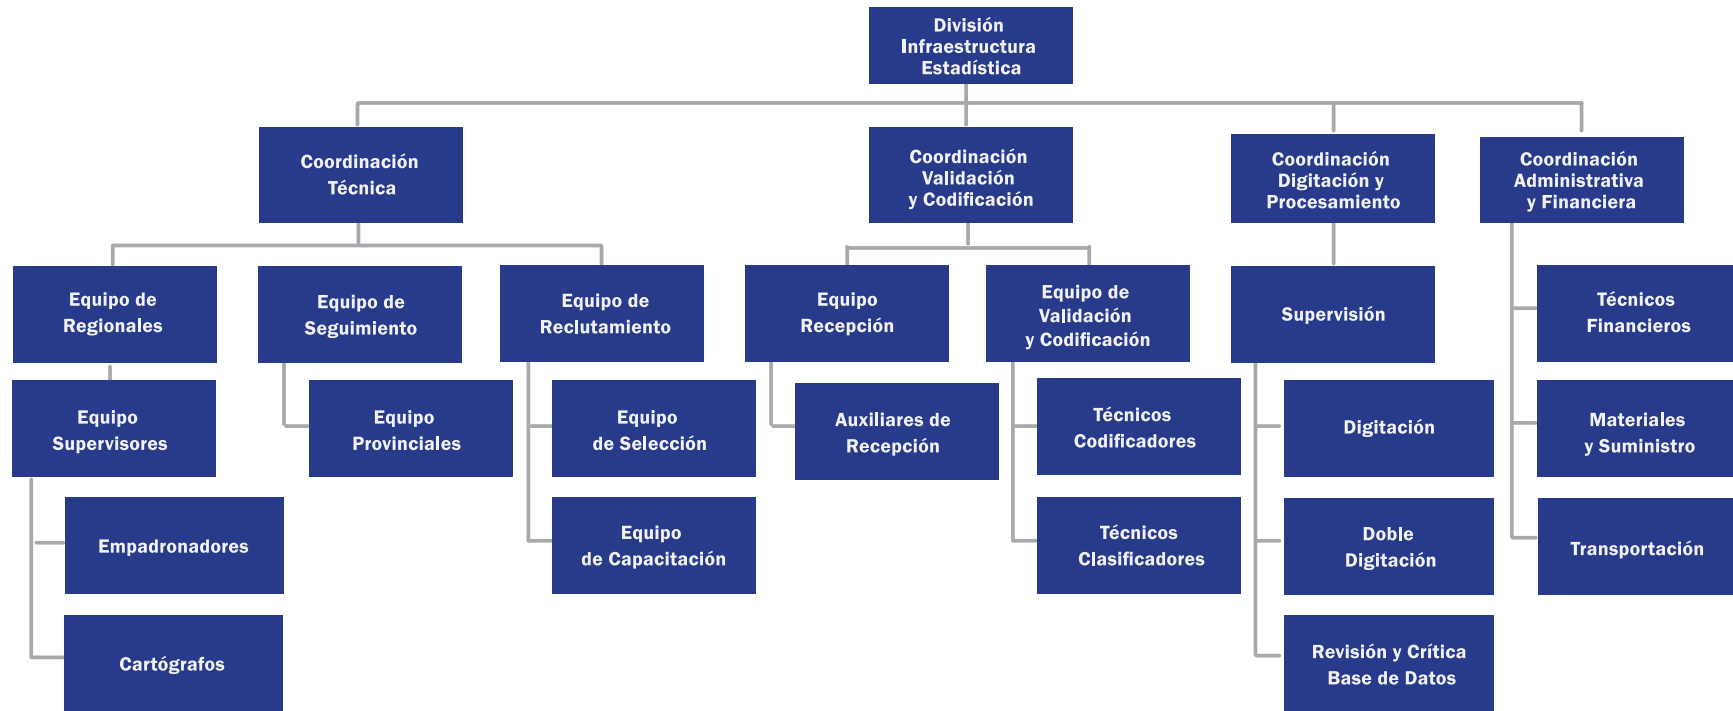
División Infraestructura Estadística

Coordinación Técnica

Coordinación Validación y Codificación

Coordinación Digitación y Procesamiento

Coordinación Administrativa y Financiera

Equipo de Regionales

Equipo de Seguimiento

Equipo de Reclutamiento

Equipo Recepción

Equipo de Validación y Codificación

Supervisión

Técnicos Financieros

Equipo Supervisores

Equipo Provinciales

Equipo de Selección

Auxiliares de Recepción

Técnicos Codificadores

Digitación

Materiales y Suministro

Empadronadores

Equipo de Capacitación

Técnicos Clasificadores

Doble Digitación

Transportación

Cartógrafos

Revisión y Crítica Base de Datos